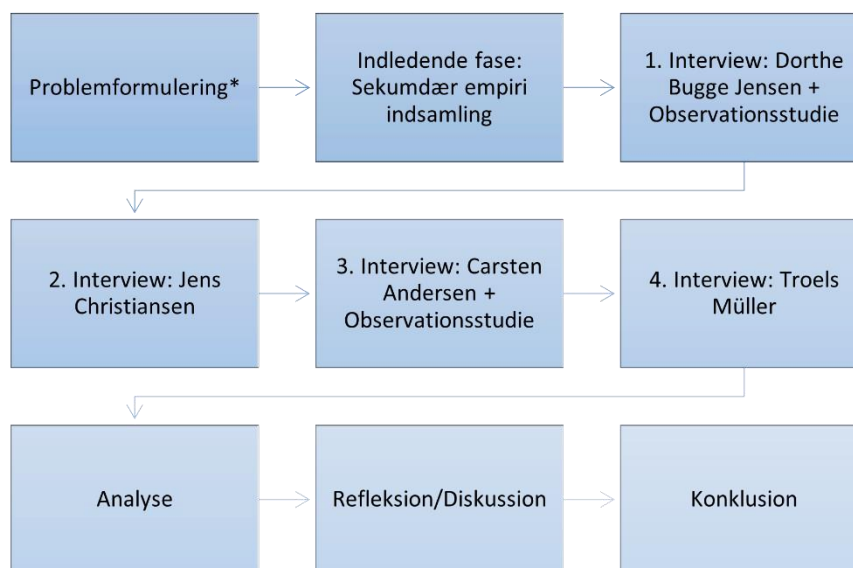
Problemformulering*

Indledende fase: Sekumdær empiri indsamling

1. Interview: Dorthe Bugge Jensen + Observationsstudie

2. Interview: Jens Christiansen

3. Interview: Carsten Andersen + Observationsstudie

4. Interview: Troels Müller

Analyse

Refleksion/Diskussion

Konklusion